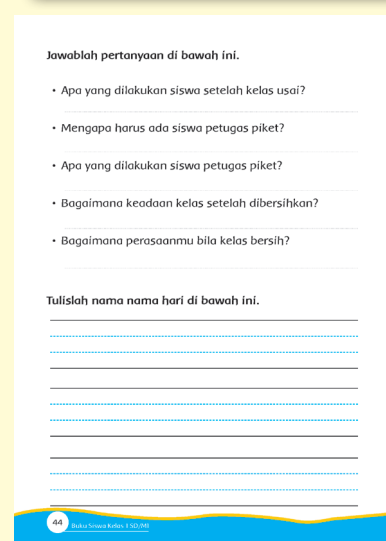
Jawablah pertanyaan di bawah ini.

• Apa yang dilakukan siswa setelah kelas usai?

• Mengapa harus ada siswa petugas piket?

• Apa yang dilakukan siswa petugas piket?

• Bagaimana keadaan kelas setelah dibersihkan?

• Bagaimana perasaanmu bila kelas bersih?

Tulislah nama nama hari di bawah ini.

44 Buku Siswa Kelas I SD/MI